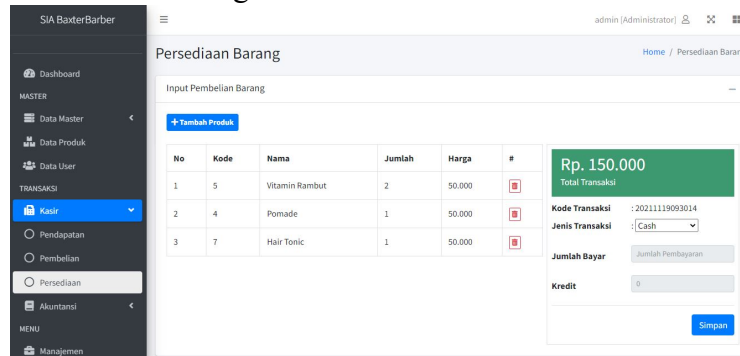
SIA BaxterBarber

admin [Administrator]

Dashboard
MASTER
Data Master
Data Produk
Data User
TRANSAKSI
Kasir
Pendapatan
Pembelian
Persediaan
Akuntansi
MENU
Manajemen

Persediaan Barang

Home / Persediaan Barar

Input Pembelian Barang

+ Tambah Produk

| No | Kode | Nama | Jumlah | Harga | # |
|---|---|---|---|---|---|
| 1 | 5 | Vitamin Rambut | 2 | 50.000 | |
| 2 | 4 | Pomade | 1 | 50.000 | |
| 3 | 7 | Hair Tonic | 1 | 50.000 | |

Rp. 150.000
Total Transaksi

Kode Transaksi : 20211119093014
Jenis Transaksi : Cash

Jumlah Bayar Jumlah Pembayaran

Kredit 0

Simpan